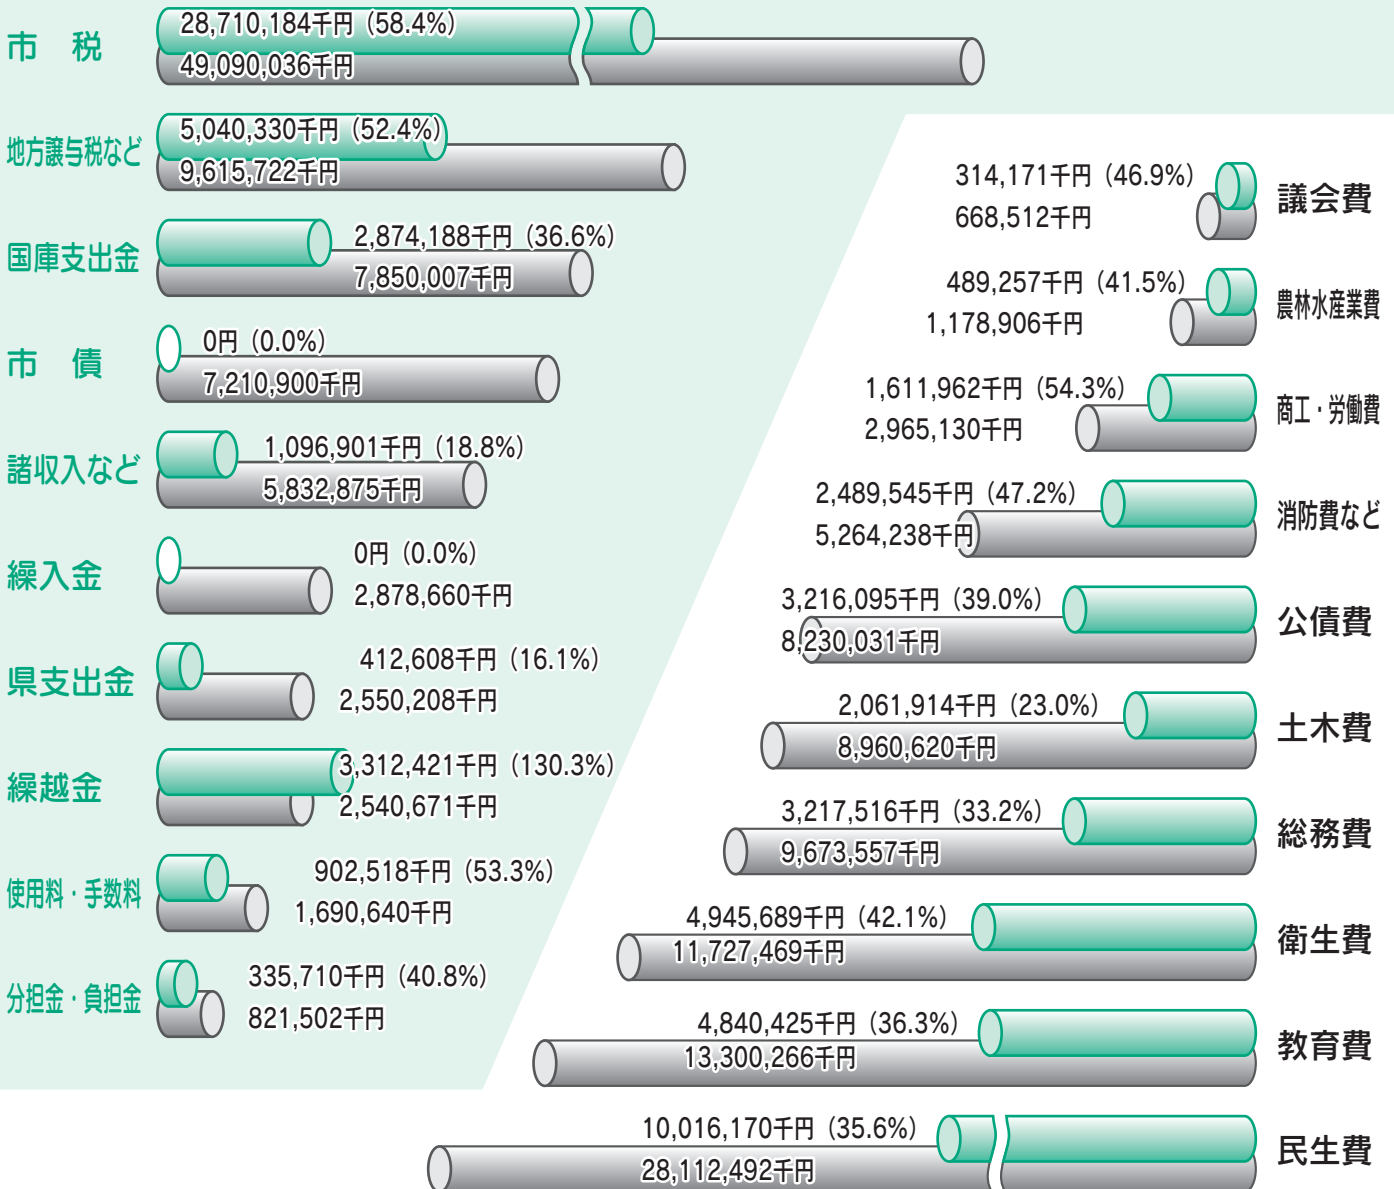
市 税
28,710,184千円（58.4%）
49,090,036千円

地方譲与税など
5,040,330千円（52.4%）
9,615,722千円

国庫支出金
2,874,188千円（36.6%）
7,850,007千円

市 債
0円（0.0%）
7,210,900千円

諸収入など
1,096,901千円（18.8%）
5,832,875千円

繰入金
0円（0.0%）
2,878,660千円

県支出金
412,608千円（16.1%）
2,550,208千円

繰越金
3,312,421千円（130.3%）
2,540,671千円

使用料・手数料
902,518千円（53.3%）
1,690,640千円

分担金・負担金
335,710千円（40.8%）
821,502千円

314,171千円（46.9%）
668,512千円
議会費

489,257千円（41.5%）
1,178,906千円
農林水産業費

1,611,962千円（54.3%）
2,965,130千円
商工・労働費

2,489,545千円（47.2%）
5,264,238千円
消防費など

3,216,095千円（39.0%）
8,230,031千円
公債費

2,061,914千円（23.0%）
8,960,620千円
土木費

3,217,516千円（33.2%）
9,673,557千円
総務費

4,945,689千円（42.1%）
11,727,469千円
衛生費

4,840,425千円（36.3%）
13,300,266千円
教育費

10,016,170千円（35.6%）
28,112,492千円
民生費